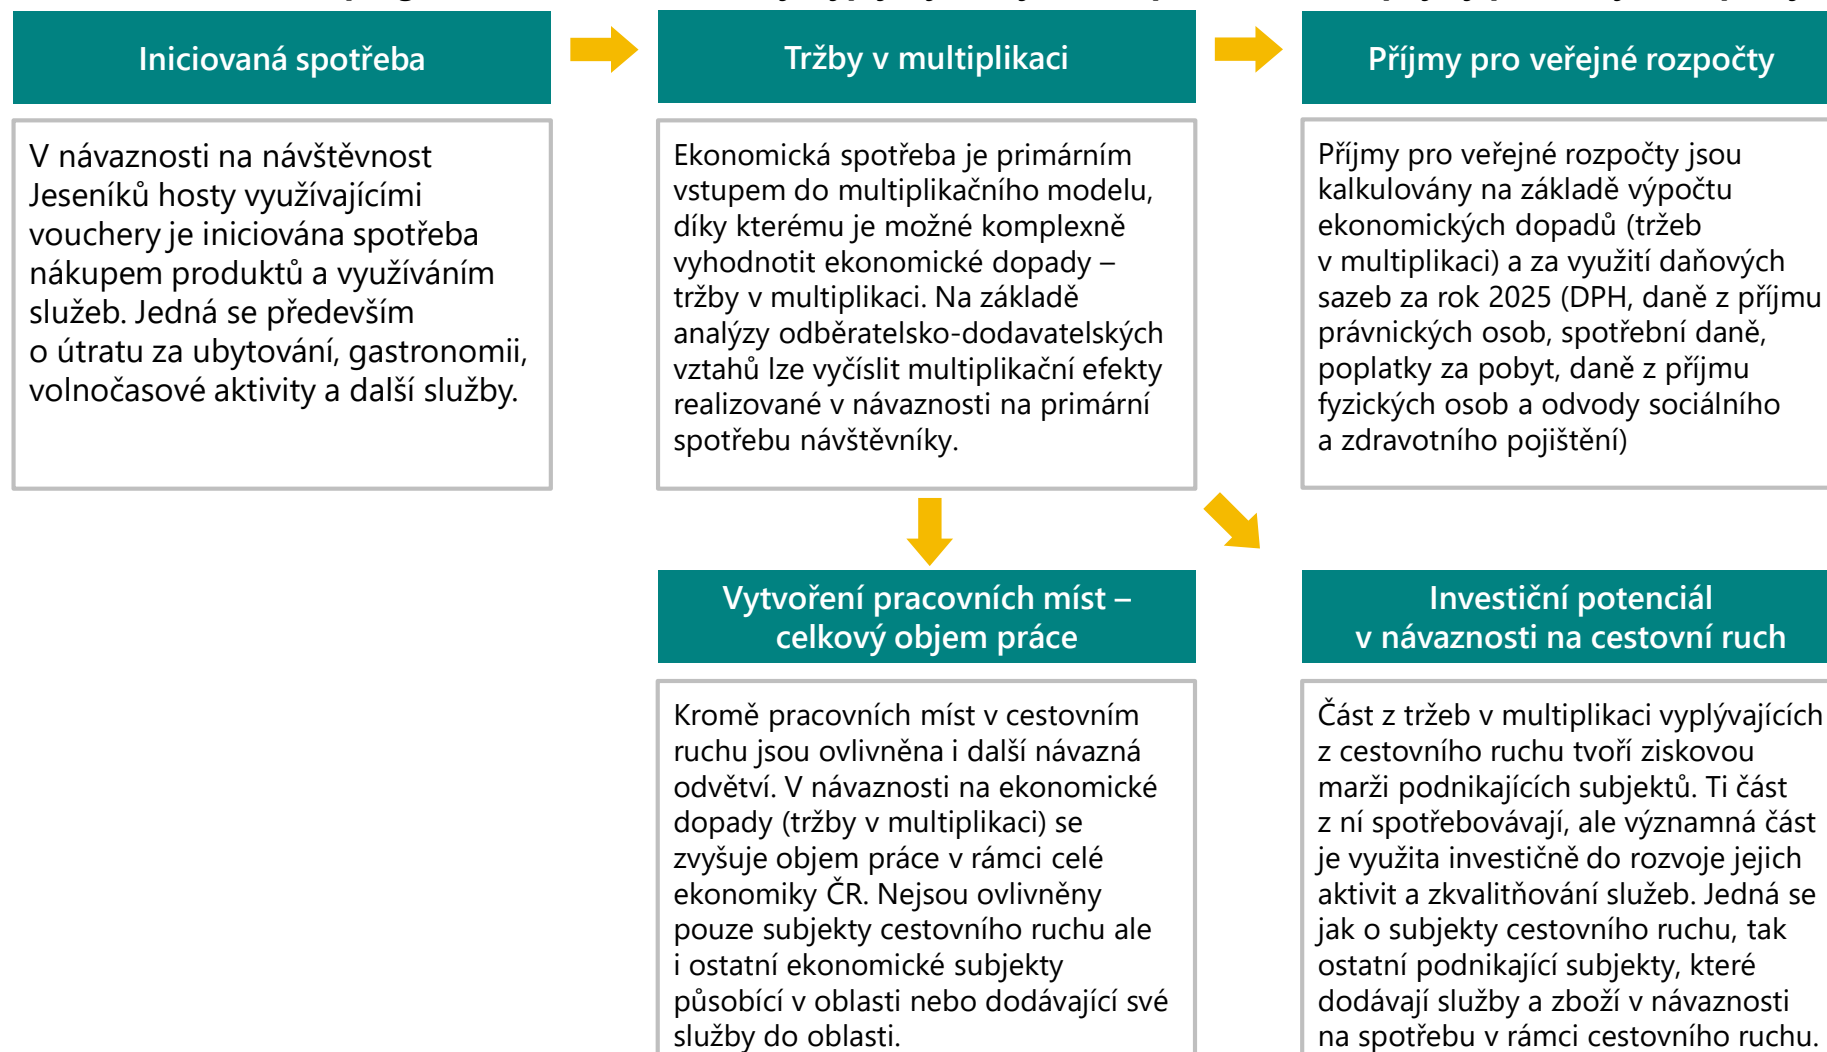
Iniciovaná spotřeba

V návaznosti na návštěvnost Jeseníků hosty využívajícími vouchery je iniciována spotřeba nákupem produktů a využíváním služeb. Jedná se především o útratu za ubytování, gastronomii, volnočasové aktivity a další služby.

Tržby v multiplikaci

Ekonomická spotřeba je primárním vstupem do multiplikačního modelu, díky kterému je možné komplexně vyhodnotit ekonomické dopady – tržby v multiplikaci. Na základě analýzy odběratelsko-dodavatelských vztahů lze vyčíslit multiplikační efekty realizované v návaznosti na primární spotřebu návštěvníky.

Příjmy pro veřejné rozpočty

Příjmy pro veřejné rozpočty jsou kalkulovány na základě výpočtu ekonomických dopadů (tržeb v multiplikaci) a za využití daňových sazeb za rok 2025 (DPH, daně z příjmu právnických osob, spotřební daně, poplatky za pobyt, daně z příjmu fyzických osob a odvody sociálního a zdravotního pojištění)

Vytvoření pracovních míst – celkový objem práce

Kromě pracovních míst v cestovním ruchu jsou ovlivněna i další návazná odvětví. V návaznosti na ekonomické dopady (tržby v multiplikaci) se zvyšuje objem práce v rámci celé ekonomiky ČR. Nejsou ovlivněny pouze subjekty cestovního ruchu ale i ostatní ekonomické subjekty působící v oblasti nebo dodávající své služby do oblasti.

Investiční potenciál v návaznosti na cestovní ruch

Část z tržeb v multiplikaci vyplývajících z cestovního ruchu tvoří ziskovou marži podnikajících subjektů. Ti část z ní spotřebovávají, ale významná část je využita investičně do rozvoje jejich aktivit a zkvalitňování služeb. Jedná se jak o subjekty cestovního ruchu, tak ostatní podnikající subjekty, které dodávají služby a zboží v návaznosti na spotřebu v rámci cestovního ruchu.